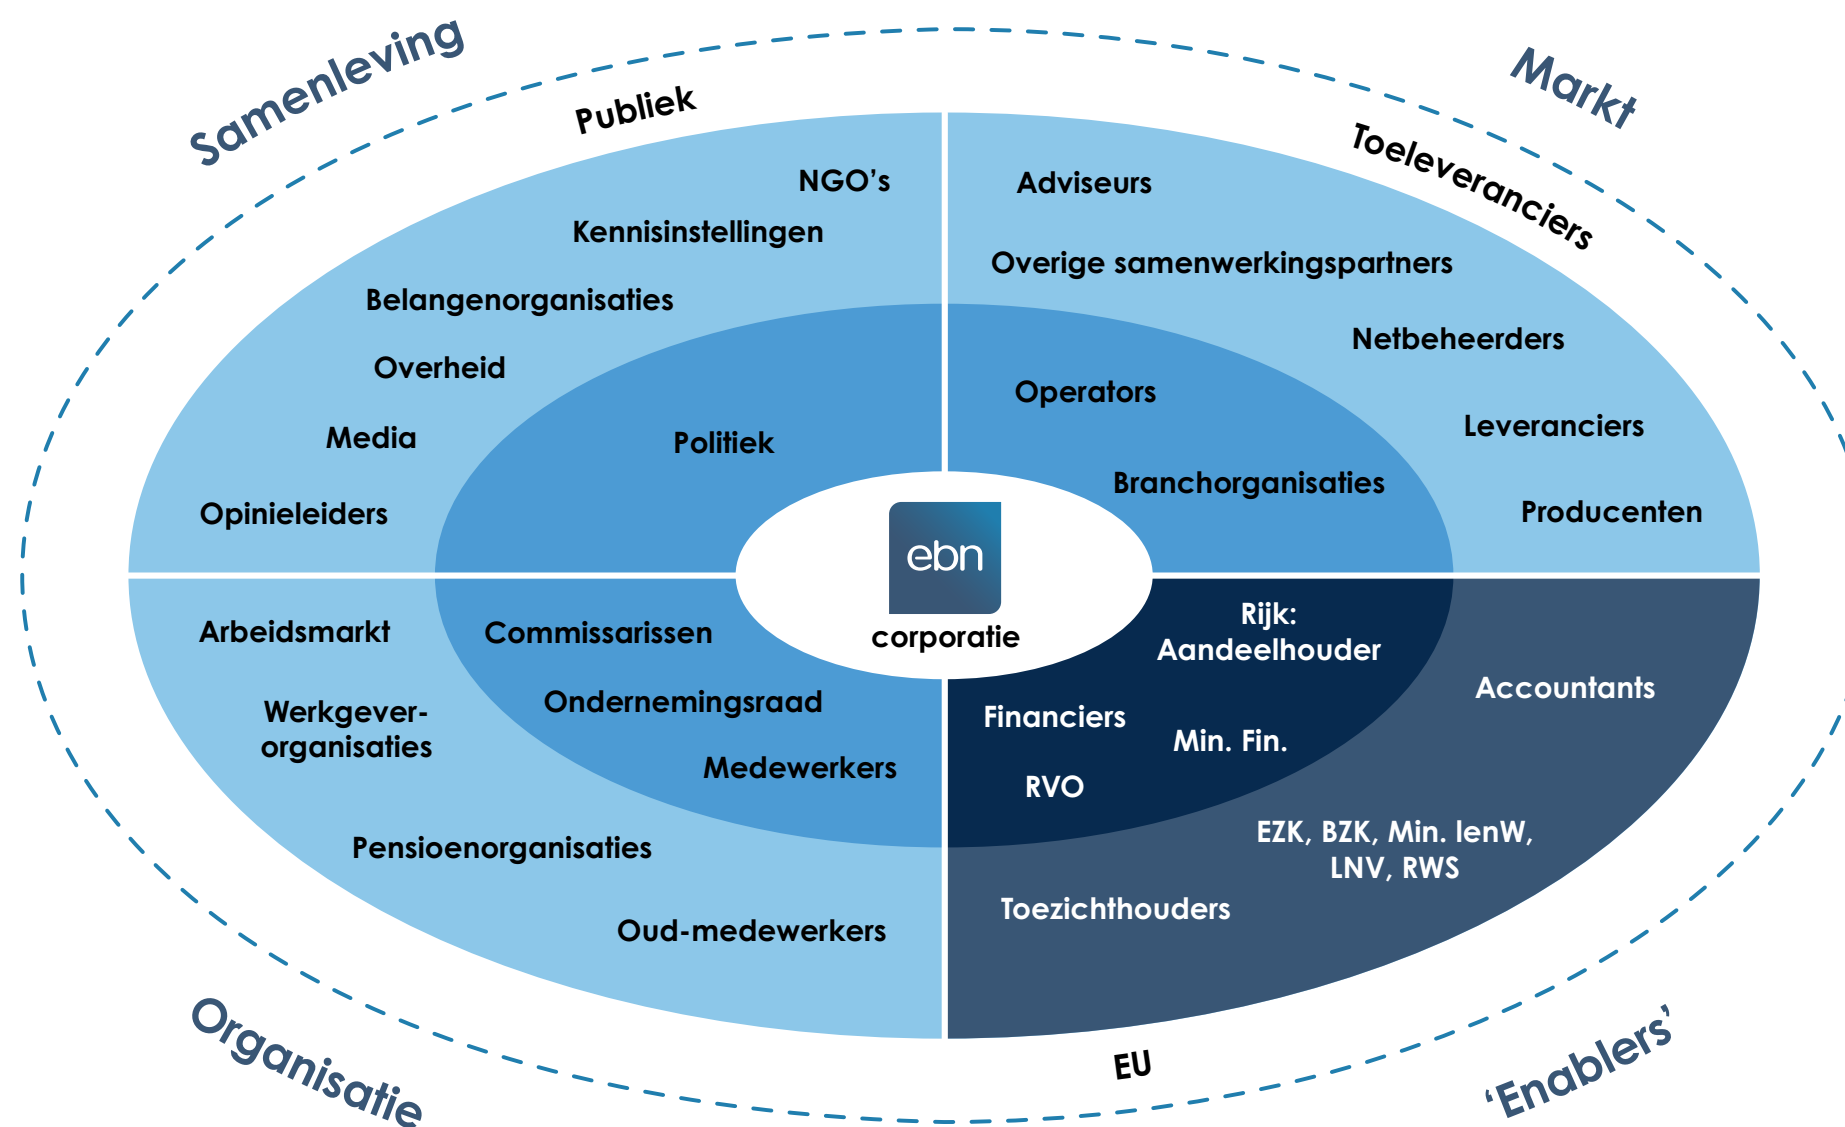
Samenleving

Markt

Publiek

Toeleveranciers

NGO's

Kennisinstellingen

Belangenorganisaties

Overheid

Media

Opinieleiders

Politiek

Adviseurs

Overige samenwerkingspartners

Netbeheerders

Operators

Leveranciers

Branchorganisaties

Producenten

ebn

corporatie

Arbeidsmarkt

Commissarissen

Werkgever-organisaties

Ondernemingsraad

Medewerkers

Pensioenorganisaties

Oud-medewerkers

Rijk: Aandeelhouder

Accountants

Financiers

Min. Fin.

RVO

EZK, BZK, Min. IenW, LNV, RWS

Toezichthouders

Organisatie

EU

'Enablers'